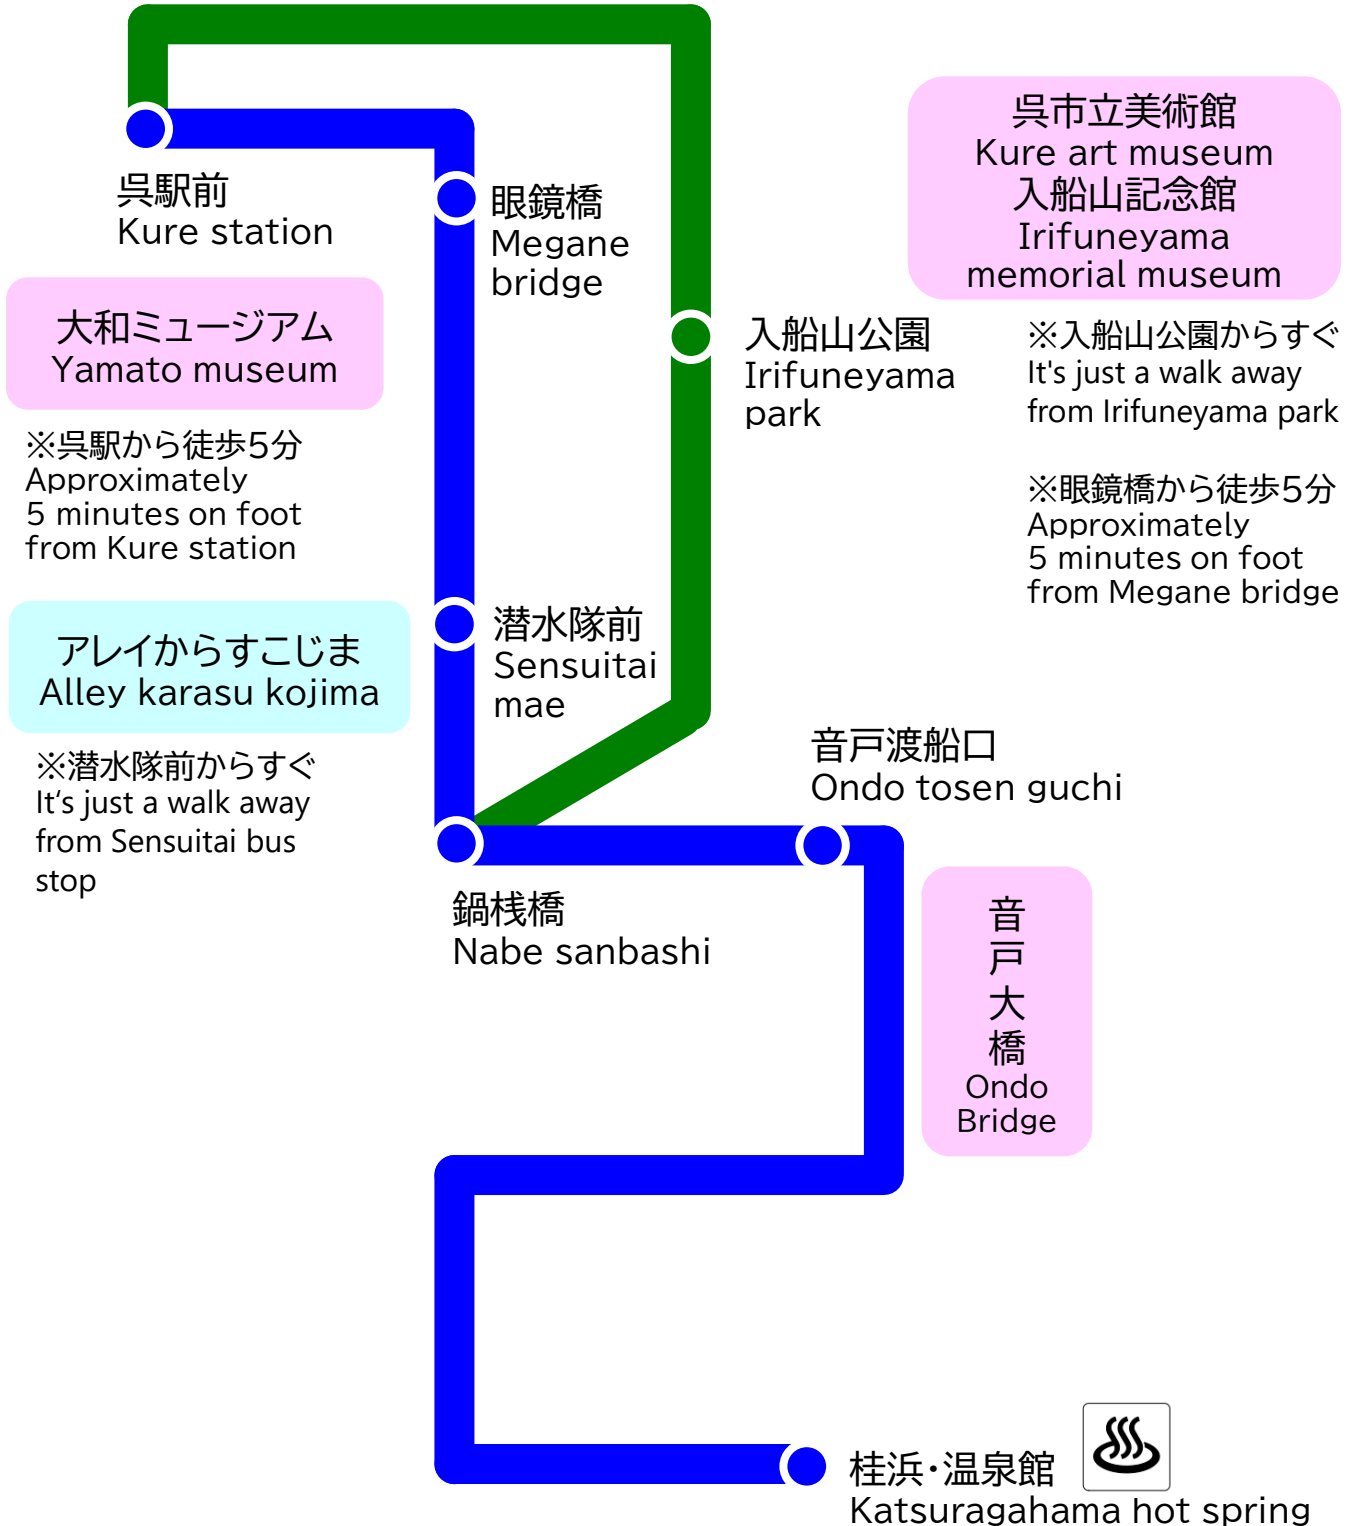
呉市立美術館
Kure art museum
入船山記念館
Irifuneyama memorial museum

呉駅前
Kure station

眼鏡橋
Megane bridge

入船山公園
Irifuneyama park

※入船山公園からすぐ
It's just a walk away from Irifuneyama park

※眼鏡橋から徒歩5分
Approximately 5 minutes on foot from Megane bridge

大和ミュージアム
Yamato museum

※呉駅から徒歩5分
Approximately 5 minutes on foot from Kure station

アレイからすこじま
Alley karasu kojima

※潜水隊前からすぐ
It's just a walk away from Sensuitai bus stop

潜水隊前
Sensuitai mae

音戸渡船口
Ondo tosen guchi

鍋桟橋
Nabe sanbashi

音戸大橋
Ondo Bridge

桂浜・温泉館
Katsuragahama hot spring